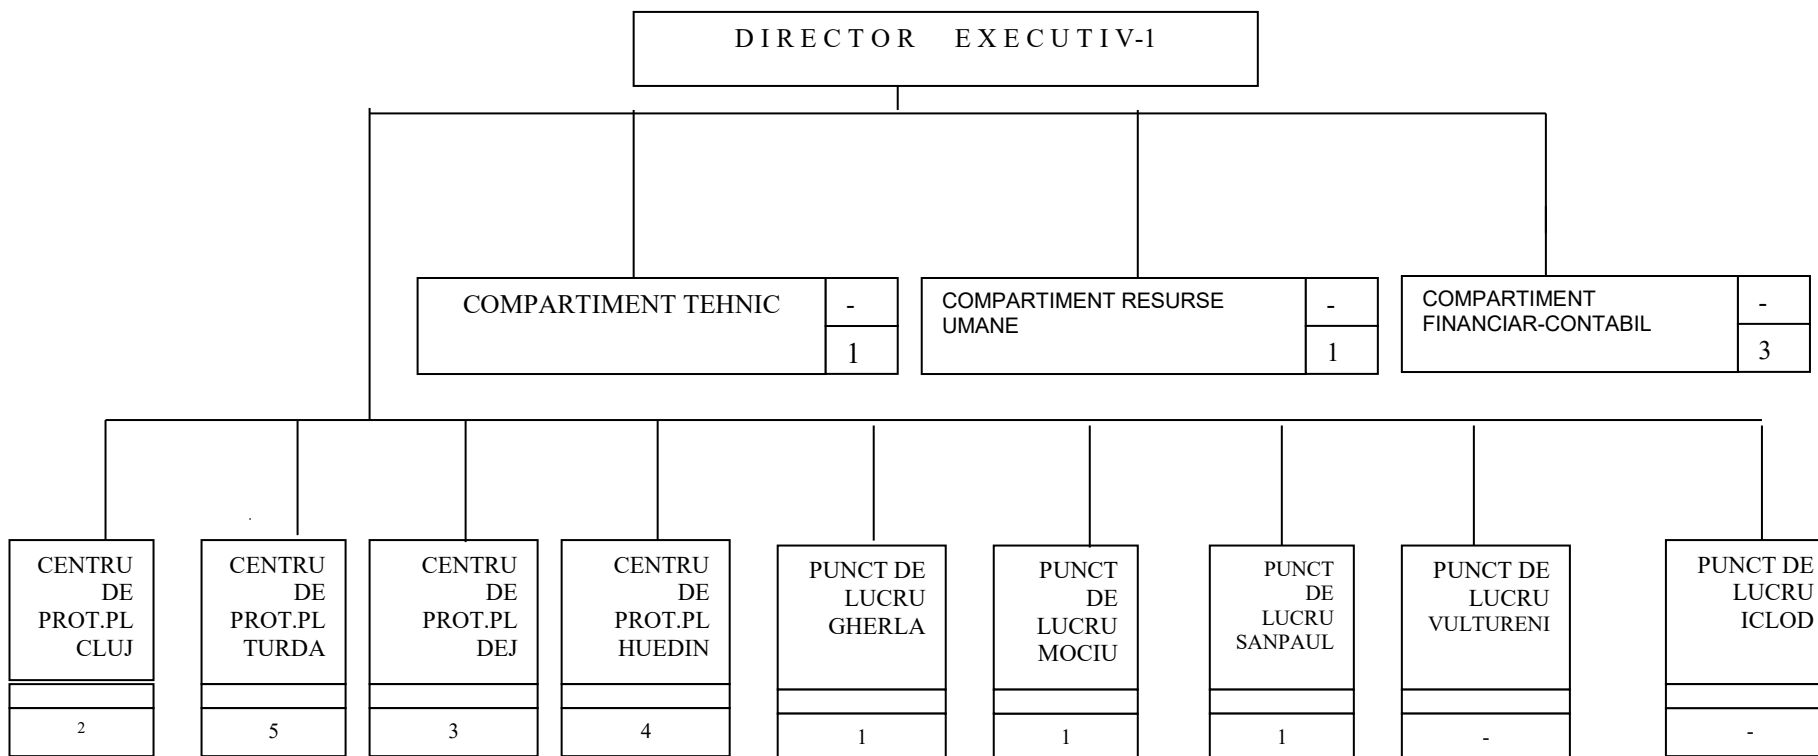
D I R E C T O R E X E C U T I V-1

COMPARTIMENT TEHNIC
-
1

COMPARTIMENT RESURSE UMANE
-
1

COMPARTIMENT FINANCIAR-CONTABIL
-
3

CENTRU DE PROT.PL CLUJ
2

CENTRU DE PROT.PL TURDA
5

CENTRU DE PROT.PL DEJ
3

CENTRU DE PROT.PL HUEDIN
4

PUNCT DE LUCRU GHERLA
1

PUNCT DE LUCRU MOCIU
1

PUNCT DE LUCRU SANPAUL
1

PUNCT DE LUCRU VULTURENI
-

PUNCT DE LUCRU ICLOD
-